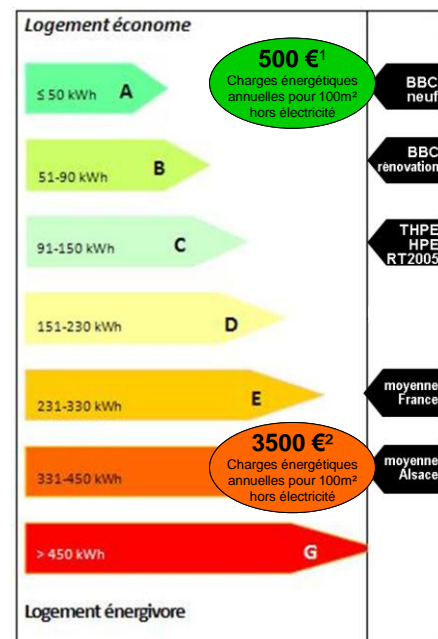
Logement économe

500 €$^1$
Charges énergétiques annuelles pour 100m² hors électricité

≤ 50 kWh A

BBC neuf

51-90 kWh B

BBC rénovation

91-150 kWh C

THPE HPE RT2005

151-230 kWh D

231-330 kWh E

moyenne France

3500 €$^2$
Charges énergétiques annuelles pour 100m² hors électricité

331-450 kWh

moyenne Alsace

> 450 kWh G

Logement énergivore